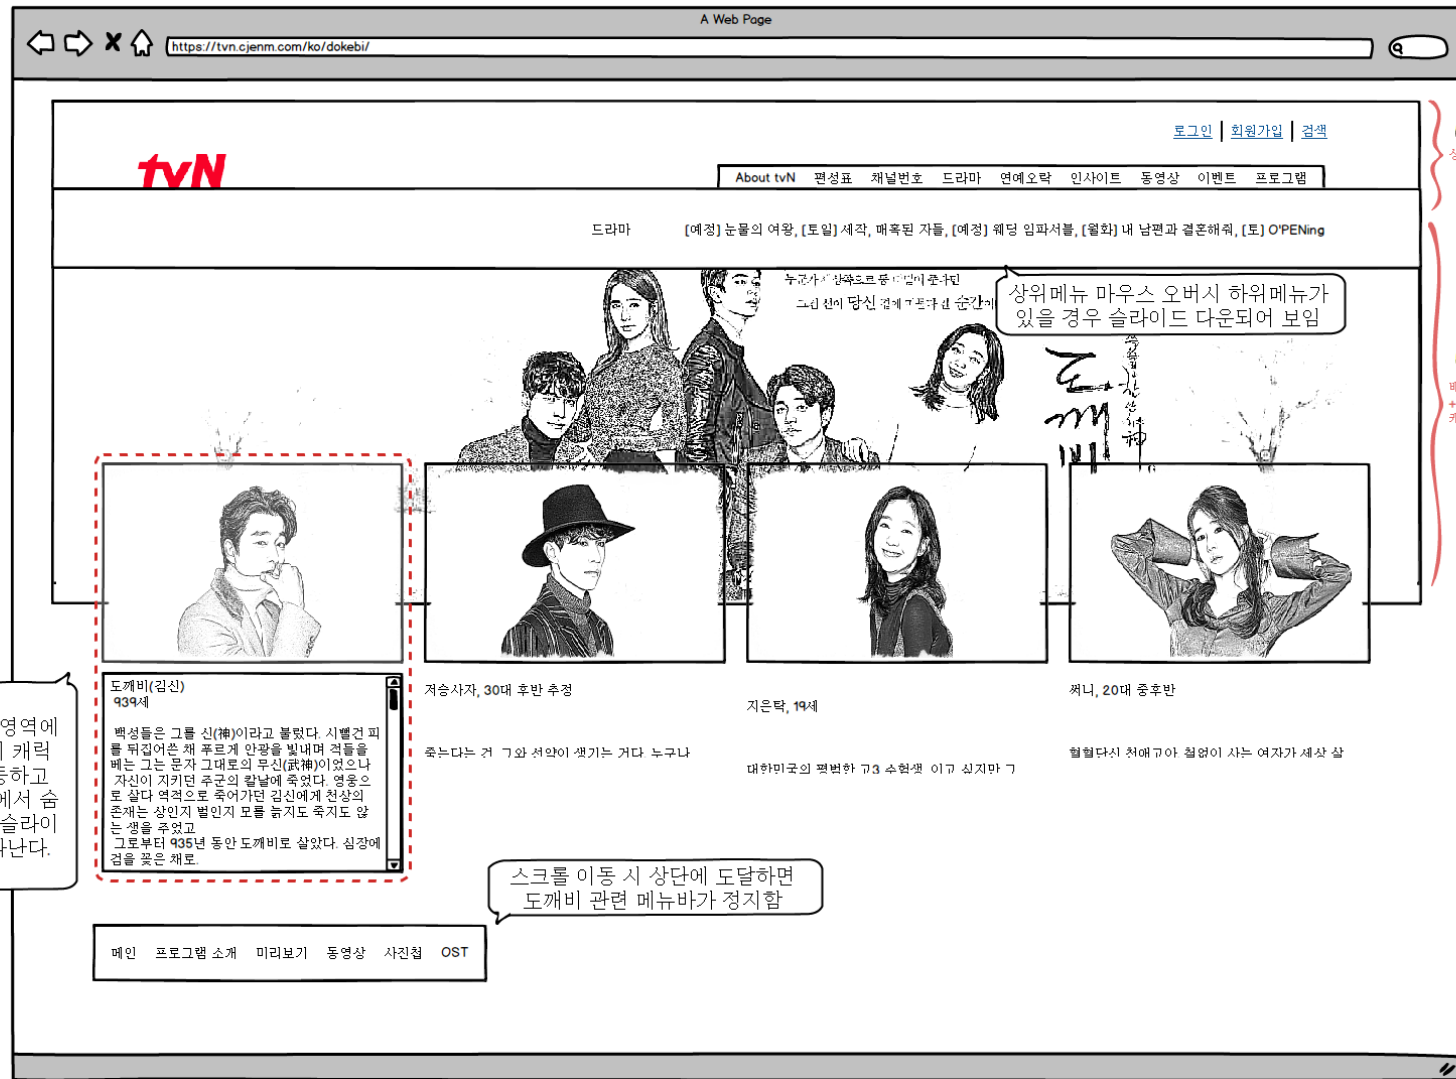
A Web Page

https://tvn.cjenm.com/ko/dokebi/

로그인 | 회원가입 | 검색

tvN

About tvN 편성표 채널번호 드라마 연예오락 인사이트 동영상 이벤트 프로그램

드라마 [예정] 눈물의 여왕, [토일] 세작, 매혹된 자들, [예정] 웨딩 임파서블, [월화] 내 남편과 결혼해줘, [토] O'PENing

상위메뉴 마우스 오버시 하위메뉴가 있을 경우 슬라이드 다운되어 보임

도깨비

영역에 캐릭 등하고 에서 숨 슬라이 나난다.

도깨비(김신)
939세

백성들은 그를 신(神)이라고 불렀다. 시뻘건 피를 뒤집어쓴 채 푸르게 안광을 빛내며 적들을 베는 그는 문자 그대로의 무신(武神)이었으나 자신이 지키던 주군의 칼날에 죽었다. 영웅으로 살다 역적으로 죽어가던 김신에게 천상의 존재는 상인지 벌인지 모를 늙지도 죽지도 않는 생을 주었고
그로부터 935년 동안 도깨비로 살았다. 심장에 검을 꽂은 채로.

저승사자, 30대 후반 추정

죽는다는 건 그와 서약이 생기는 거다 누구나

지은탁, 19세

대한민국의 평범한 고3 수험생 이고 싶지만 그

써니, 20대 중후반

혈혈단신 천애고아 철없이 사는 여자가 세상 살

스크롤 이동 시 상단에 도달하면 도깨비 관련 메뉴바가 정지함

메인 프로그램 소개 미리보기 동영상 사진첩 OST